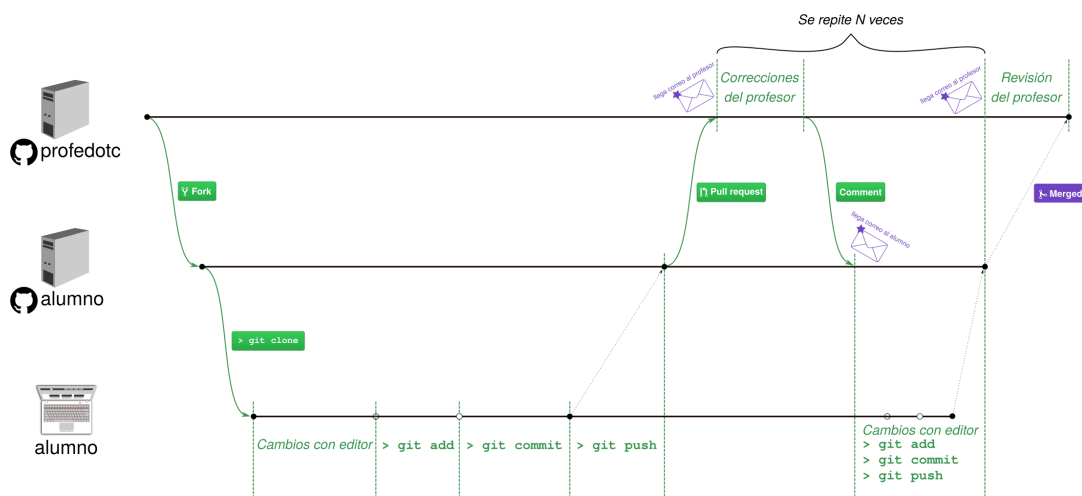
Se repite N veces

llega correo al profesor

Correcciones del profesor

llega correo al profesor

Revisión del profesor

profedotc

Fork

Pull request

Comment

Merged

llega correo al alumno

alumno

> git clone

alumno

Cambios con editor

> git add

> git commit

> git push

Cambios con editor
> git add
> git commit
> git push